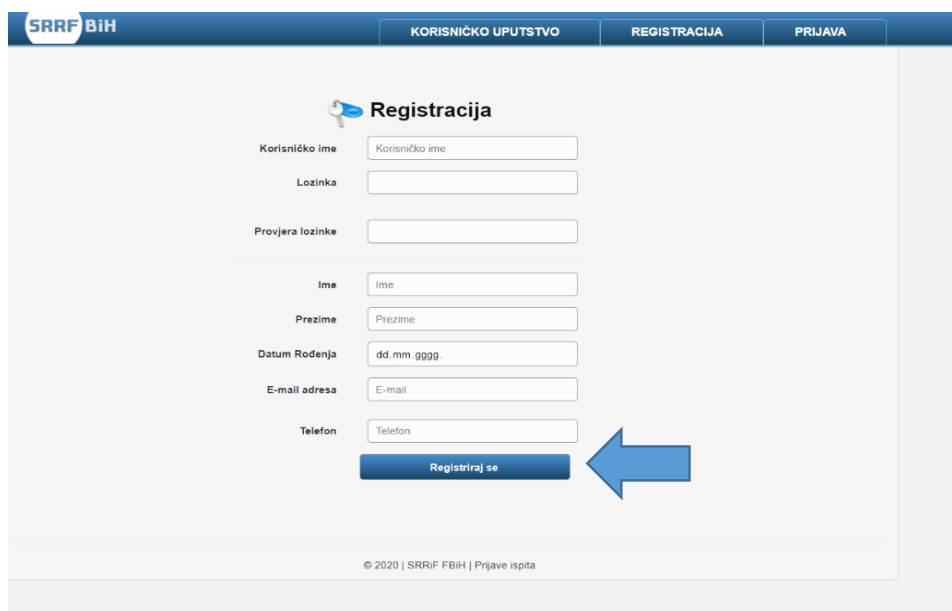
SRRF BiH

KORISNIČKO UPUTSTVO | REGISTRACIJA | PRIJAVA

Registracija

Korisničko ime | Korisničko ime

Lozinka

Provjera lozinke

Ime | Ime

Prezime | Prezime

Datum Rođenja | dd.mm.gggg.

E-mail adresa | E-mail

Telefon | Telefon

Registriraj se

© 2020 | SRRiF FBiH | Prijave ispita